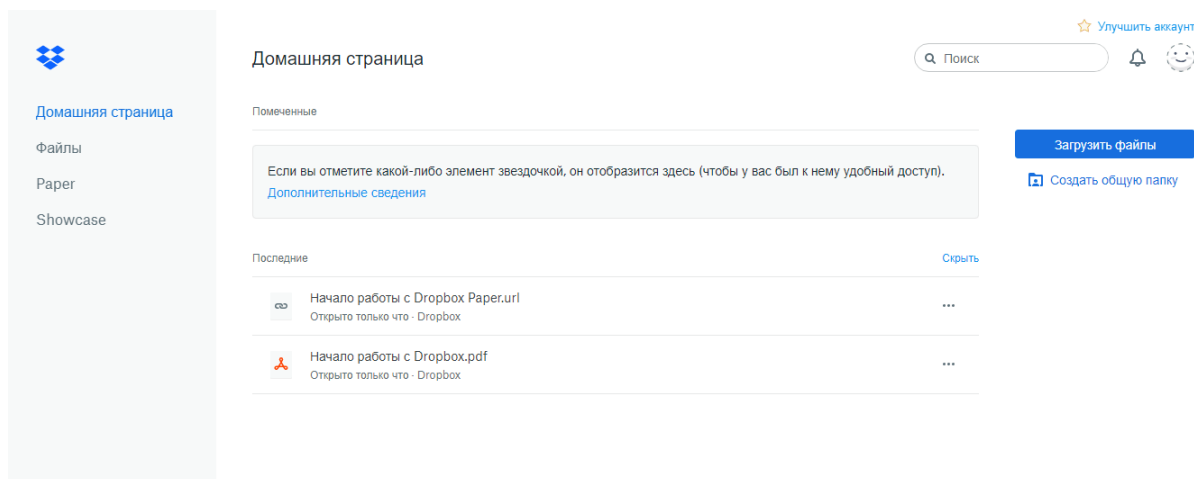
Домашняя страница
Файлы
Paper
Showcase

Улучшить аккаунт

Домашняя страница

Поиск

Помеченные

Если вы отметите какой-либо элемент звездочкой, он отобразится здесь (чтобы у вас был к нему удобный доступ).
Дополнительные сведения

Загрузить файлы
Создать общую папку

Последние
Скрыть

Начало работы с Dropbox Paper.url
Открыто только что · Dropbox

Начало работы с Dropbox.pdf
Открыто только что · Dropbox